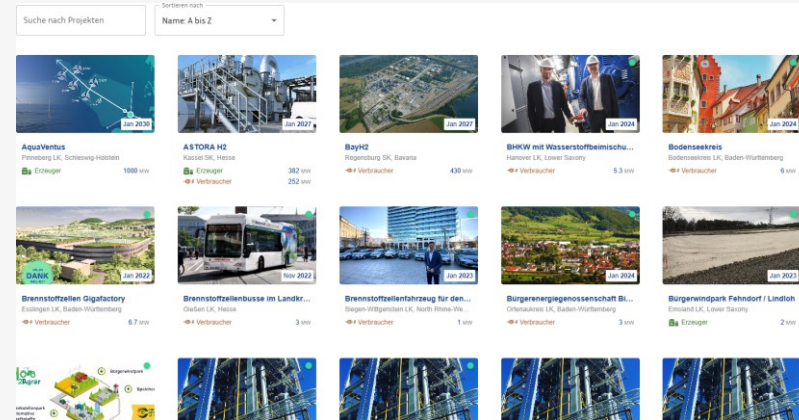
Suche nach Projekten

Sortieren nach
Name: A bis Z

Jan 2030
AquaVentus
Pinneberg LK, Schleswig-Holstein
Erzeuger 1000 MW

Jan 2027
ASTORA H2
Kassel SK, Hesse
Erzeuger 382 MW
Verbraucher 252 MW

Jan 2027
BayH2
Regensburg SK, Bavaria
Verbraucher 430 MW

Jan 2024
BHKW mit Wasserstoffbeimischu...
Hanover LK, Lower Saxony
Verbraucher 5.3 MW

Jan 2024
Bodenseekreis
Bodenseekreis LK, Baden-Württemberg
Verbraucher 6 MW

DANK
Jan 2022
Brennstoffzellen Gigafactory
Esslingen LK, Baden-Württemberg
Verbraucher 6.7 MW

Nov 2022
Brennstoffzellenbusse im Landkr...
Gießen LK, Hesse
Verbraucher 3 MW

Jan 2023
Brennstoffzellenfahrzeug für den...
Siegen-Wittgenstein LK, North Rhine-We...
Verbraucher 1 MW

Jan 2024
Bürgerenergiegenossenschaft Bi...
Ortenaukreis LK, Baden-Württemberg
Verbraucher 3 MW

Jan 2023
Bürgerwindpark Fehndorf / Lindloh
Emsland LK, Lower Saxony
Erzeuger 2 MW

Bürgerwindpark
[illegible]